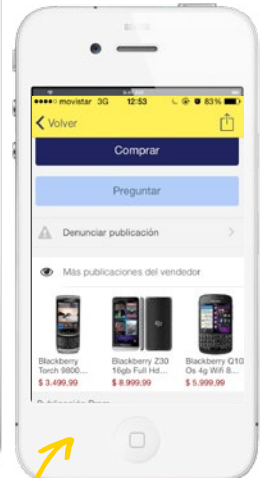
●●●●○ movistar 3G 12:53 83%

Volver

Comprar

Preguntar

Denunciar publicación

Más publicaciones del vendedor

Blackberry Torch 9800...
$ 3.499,99

Blackberry Z30 16gb Full Hd...
$ 8.999,99

Blackberry Q10 Os 4g Wifi 8...
$ 5.999,99

Publicación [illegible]